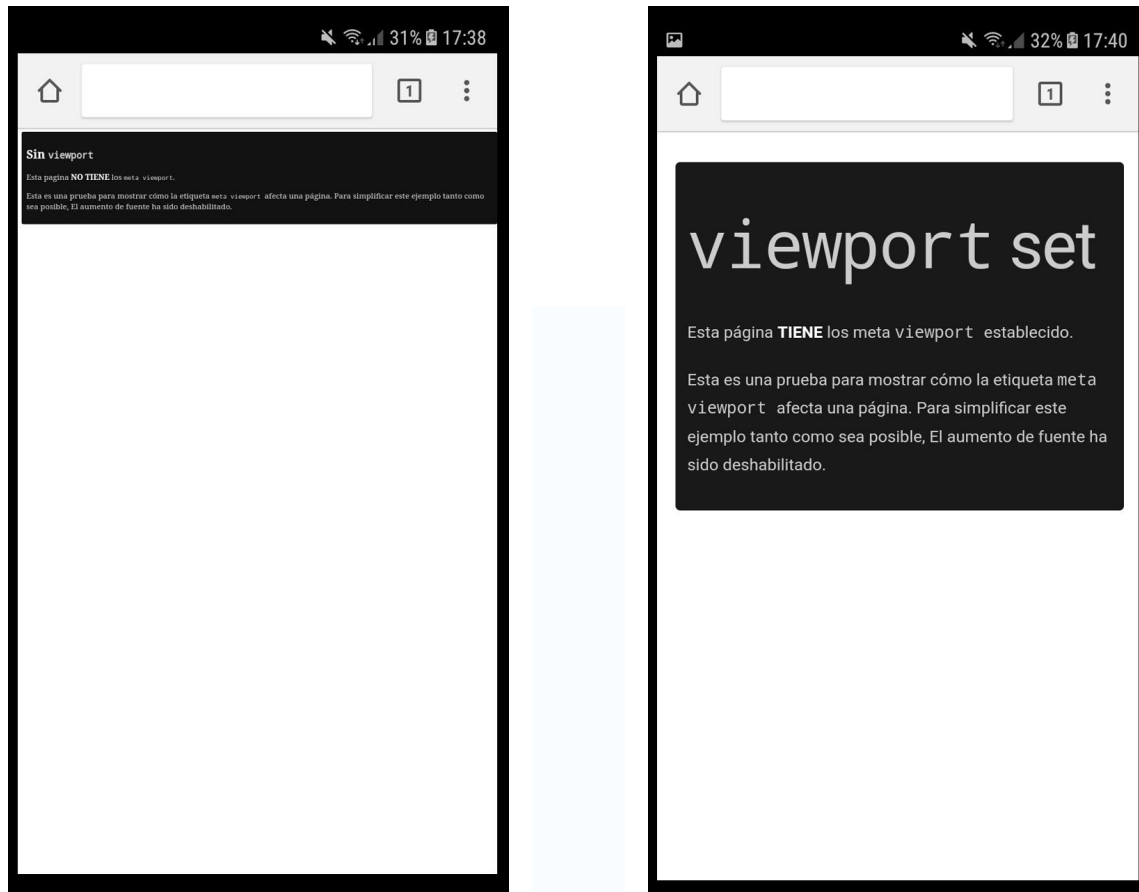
31% 17:38

1

Sin viewport

Esta pagina NO TIENE los meta viewport.

Esta es una prueba para mostrar cómo la etiqueta meta viewport afecta una página. Para simplificar este ejemplo tanto como sea posible, El aumento de fuente ha sido deshabilitado.

32% 17:40

1

viewport set

Esta página TIENE los meta viewport establecido.

Esta es una prueba para mostrar cómo la etiqueta meta viewport afecta una página. Para simplificar este ejemplo tanto como sea posible, El aumento de fuente ha sido deshabilitado.